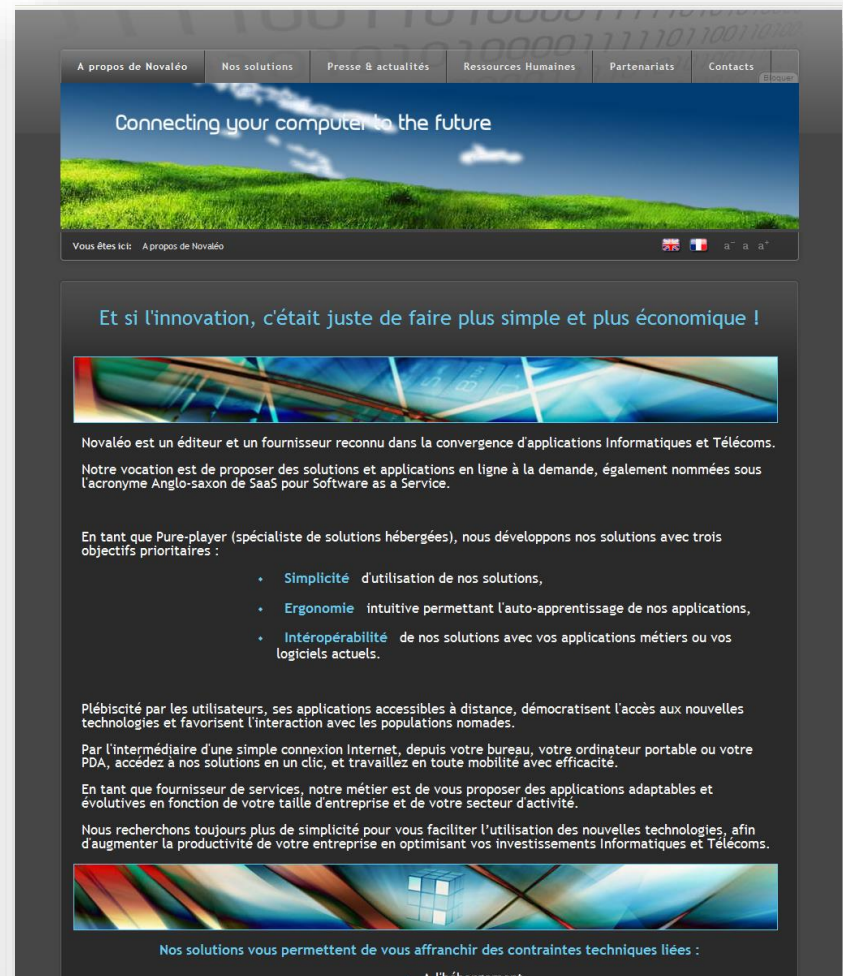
A propos de Novaléo | Nos solutions | Presse & actualités | Ressources Humaines | Partenariats | Contacts

Blogueur

Connecting your computer to the future

Vous êtes ici: A propos de Novaléo

a⁻ a a⁺

Et si l'innovation, c'était juste de faire plus simple et plus économique !

Novaléo est un éditeur et un fournisseur reconnu dans la convergence d'applications Informatiques et Télécoms.

Notre vocation est de proposer des solutions et applications en ligne à la demande, également nommées sous l'acronyme Anglo-saxon de SaaS pour Software as a Service.

En tant que Pure-player (spécialiste de solutions hébergées), nous développons nos solutions avec trois objectifs prioritaires :

- Simplicité d'utilisation de nos solutions,
- Ergonomie intuitive permettant l'auto-apprentissage de nos applications,
- Intéropérabilité de nos solutions avec vos applications métiers ou vos logiciels actuels.

Plébiscité par les utilisateurs, ses applications accessibles à distance, démocratisent l'accès aux nouvelles technologies et favorisent l'interaction avec les populations nomades.

Par l'intermédiaire d'une simple connexion Internet, depuis votre bureau, votre ordinateur portable ou votre PDA, accédez à nos solutions en un clic, et travaillez en toute mobilité avec efficacité.

En tant que fournisseur de services, notre métier est de vous proposer des applications adaptables et évolutives en fonction de votre taille d'entreprise et de votre secteur d'activité.

Nous recherchons toujours plus de simplicité pour vous faciliter l'utilisation des nouvelles technologies, afin d'augmenter la productivité de votre entreprise en optimisant vos investissements Informatiques et Télécoms.

Nos solutions vous permettent de vous affranchir des contraintes techniques liées :

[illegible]